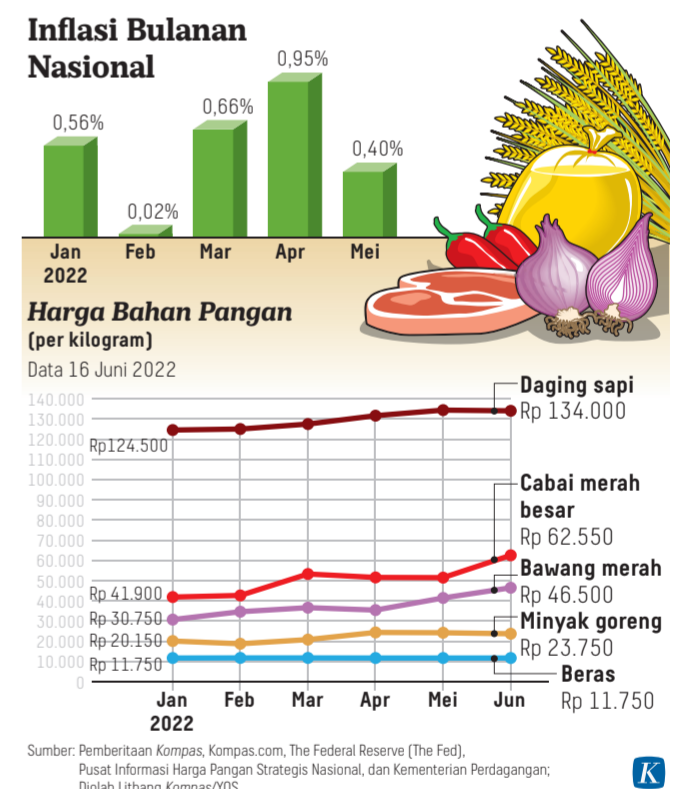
Inflasi Bulanan Nasional

0,56%
0,02%
0,66%
0,95%
0,40%

Jan 2022
Feb
Mar
Apr
Mei

Harga Bahan Pangan
(per kilogram)
Data 16 Juni 2022

140.000
130.000
120.000
110.000
100.000
90.000
80.000
70.000
60.000
50.000
40.000
30.000
20.000
10.000
0

Rp124.500
Rp 41.900
Rp 30.750
Rp 20.150
Rp 11.750

Daging sapi
Rp 134.000
Cabai merah besar
Rp 62.550
Bawang merah
Rp 46.500
Minyak goreng
Rp 23.750
Beras
Rp 11.750

Jan 2022
Feb
Mar
Apr
Mei
Jun

Sumber: Pemberitaan Kompas, Kompas.com, The Federal Reserve (The Fed), Pusat Informasi Harga Pangan Strategis Nasional, dan Kementerian Perdagangan; Diolah Litbang Kompas/YOS

K